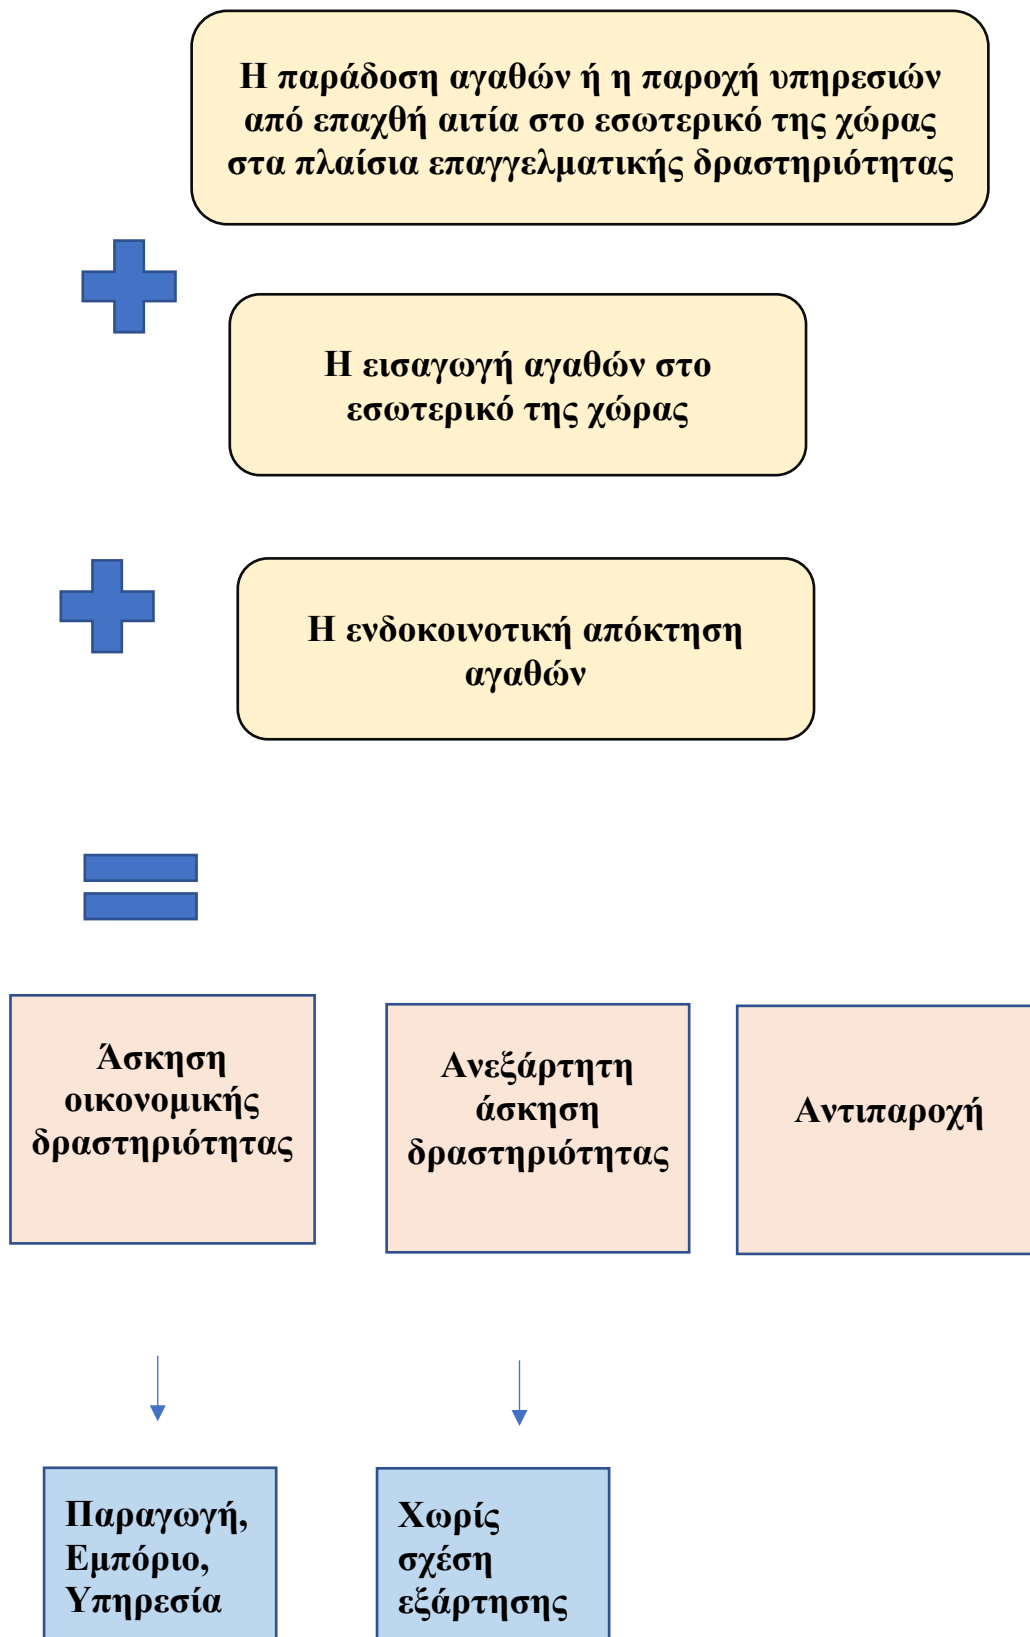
Η παράδοση αγαθών ή η παροχή υπηρεσιών από επαχθή αιτία στο εσωτερικό της χώρας στα πλαίσια επαγγελματικής δραστηριότητας

Η εισαγωγή αγαθών στο εσωτερικό της χώρας

Η ενδοκοινοτική απόκτηση αγαθών

Άσκηση οικονομικής δραστηριότητας

Ανεξάρτητη άσκηση δραστηριότητας

Αντιπαροχή

Παραγωγή, Εμπόριο, Υπηρεσία

Χωρίς σχέση εξάρτησης